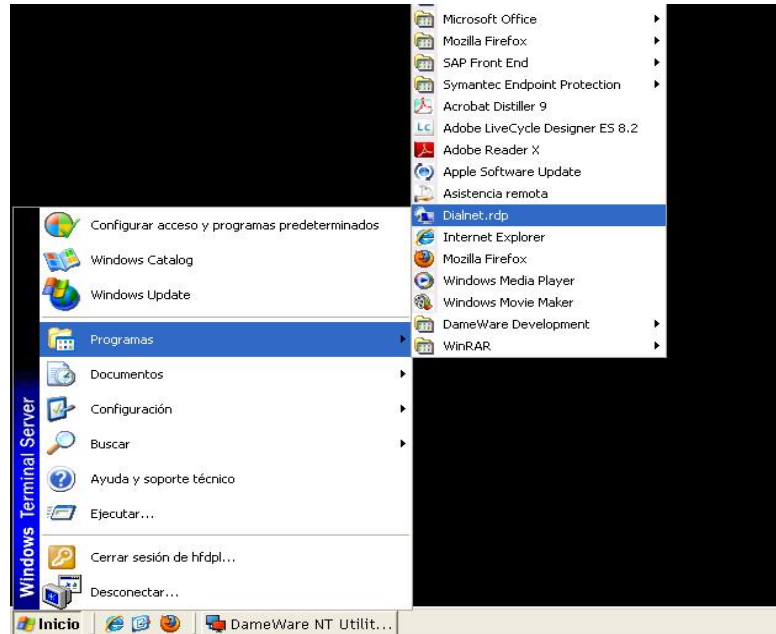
Microsoft Office
Mozilla Firefox
SAP Front End
Symantec Endpoint Protection
Acrobat Distiller 9
Adobe LiveCycle Designer ES 8.2
Adobe Reader X
Apple Software Update
Asistencia remota
Dialnet.rdp
Internet Explorer
Mozilla Firefox
Windows Media Player
Windows Movie Maker
DameWare Development
WinRAR

Configurar acceso y programas predeterminados
Windows Catalog
Windows Update
Programas
Documentos
Configuración
Buscar
Ayuda y soporte técnico
Ejecutar...
Cerrar sesión de hfdpl...
Desconectar...

Windows Terminal Server

Inicio
DameWare NT Utilit...